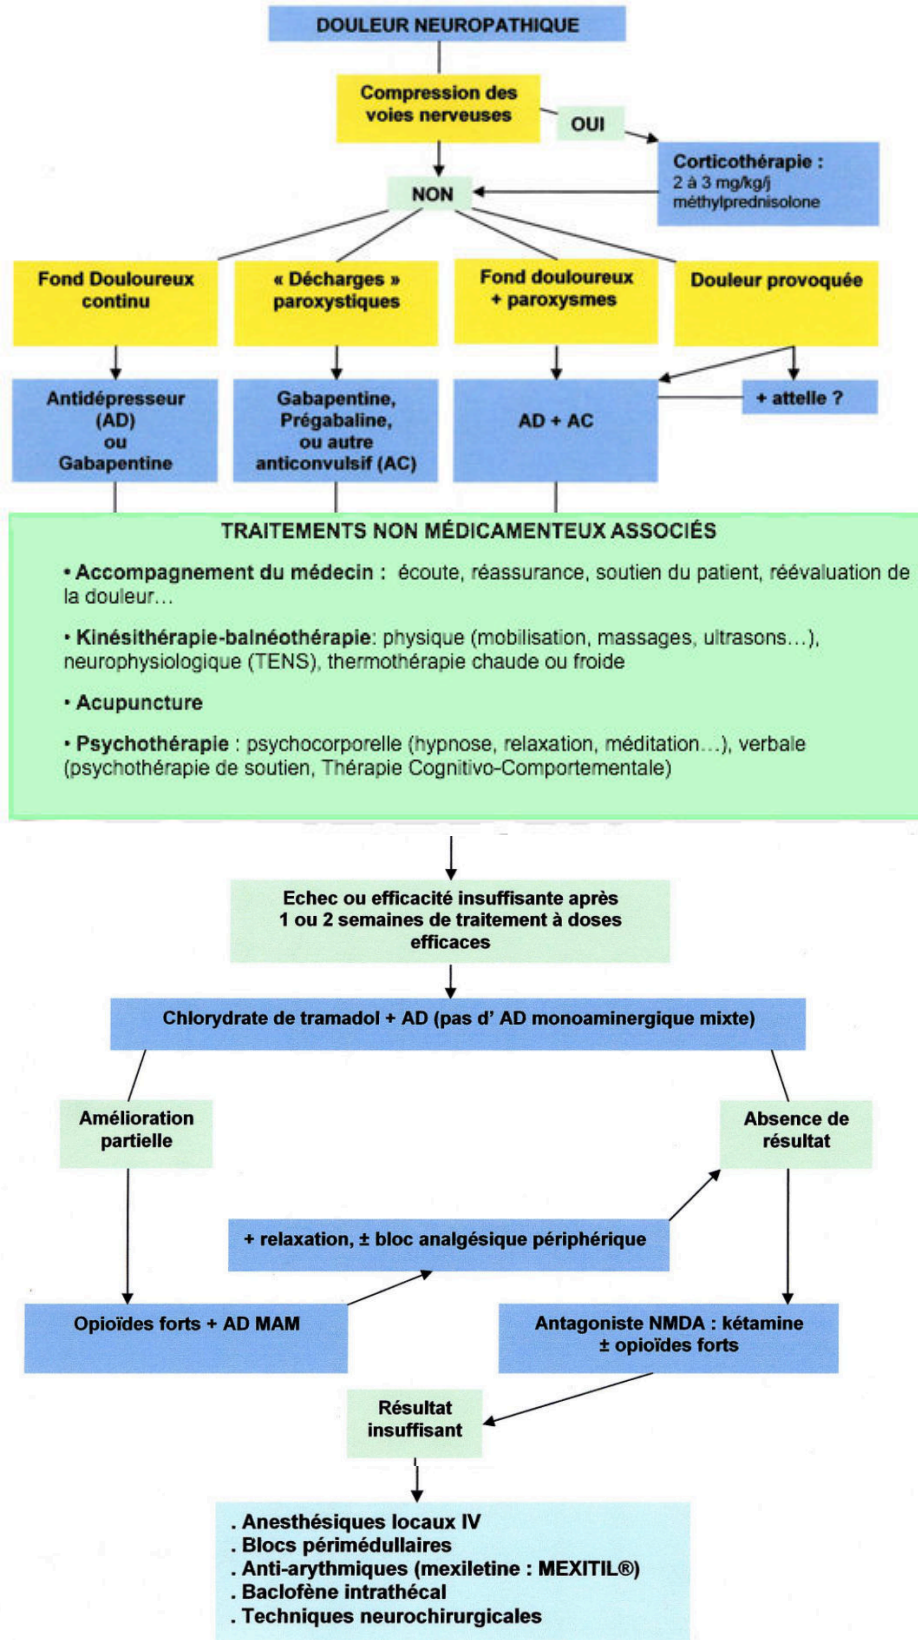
DOULEUR NEUROPATHIQUE

Compression des voies nerveuses

OUI

Corticothérapie : 2 à 3 mg/kg/j méthylprednisolone

NON

Fond Douloureux continu

« Décharges » paroxystiques

Fond douloureux + paroxysmes

Douleur provoquée

Antidépresseur (AD) ou Gabapentine

Gabapentine, Prégabaline, ou autre anticonvulsif (AC)

AD + AC

+ attelle ?

TRAITEMENTS NON MÉDICAMENTEUX ASSOCIÉS

• Accompagnement du médecin : écoute, réassurance, soutien du patient, réévaluation de la douleur…

• Kinésithérapie-balnéothérapie: physique (mobilisation, massages, ultrasons…), neurophysiologique (TENS), thermothérapie chaude ou froide

• Acupuncture

• Psychothérapie : psychocorporelle (hypnose, relaxation, méditation…), verbale (psychothérapie de soutien, Thérapie Cognitivo-Comportementale)

Echec ou efficacité insuffisante après 1 ou 2 semaines de traitement à doses efficaces

Chlorydrate de tramadol + AD (pas d' AD monoaminergique mixte)

Amélioration partielle

Absence de résultat

+ relaxation, ± bloc analgésique périphérique

Opioïdes forts + AD MAM

Antagoniste NMDA : kétamine ± opioïdes forts

Résultat insuffisant

. Anesthésiques locaux IV
. Blocs périmédullaires
. Anti-arythmiques (mexiletine : MEXITIL®)
. Baclofène intrathécal
. Techniques neurochirurgicales